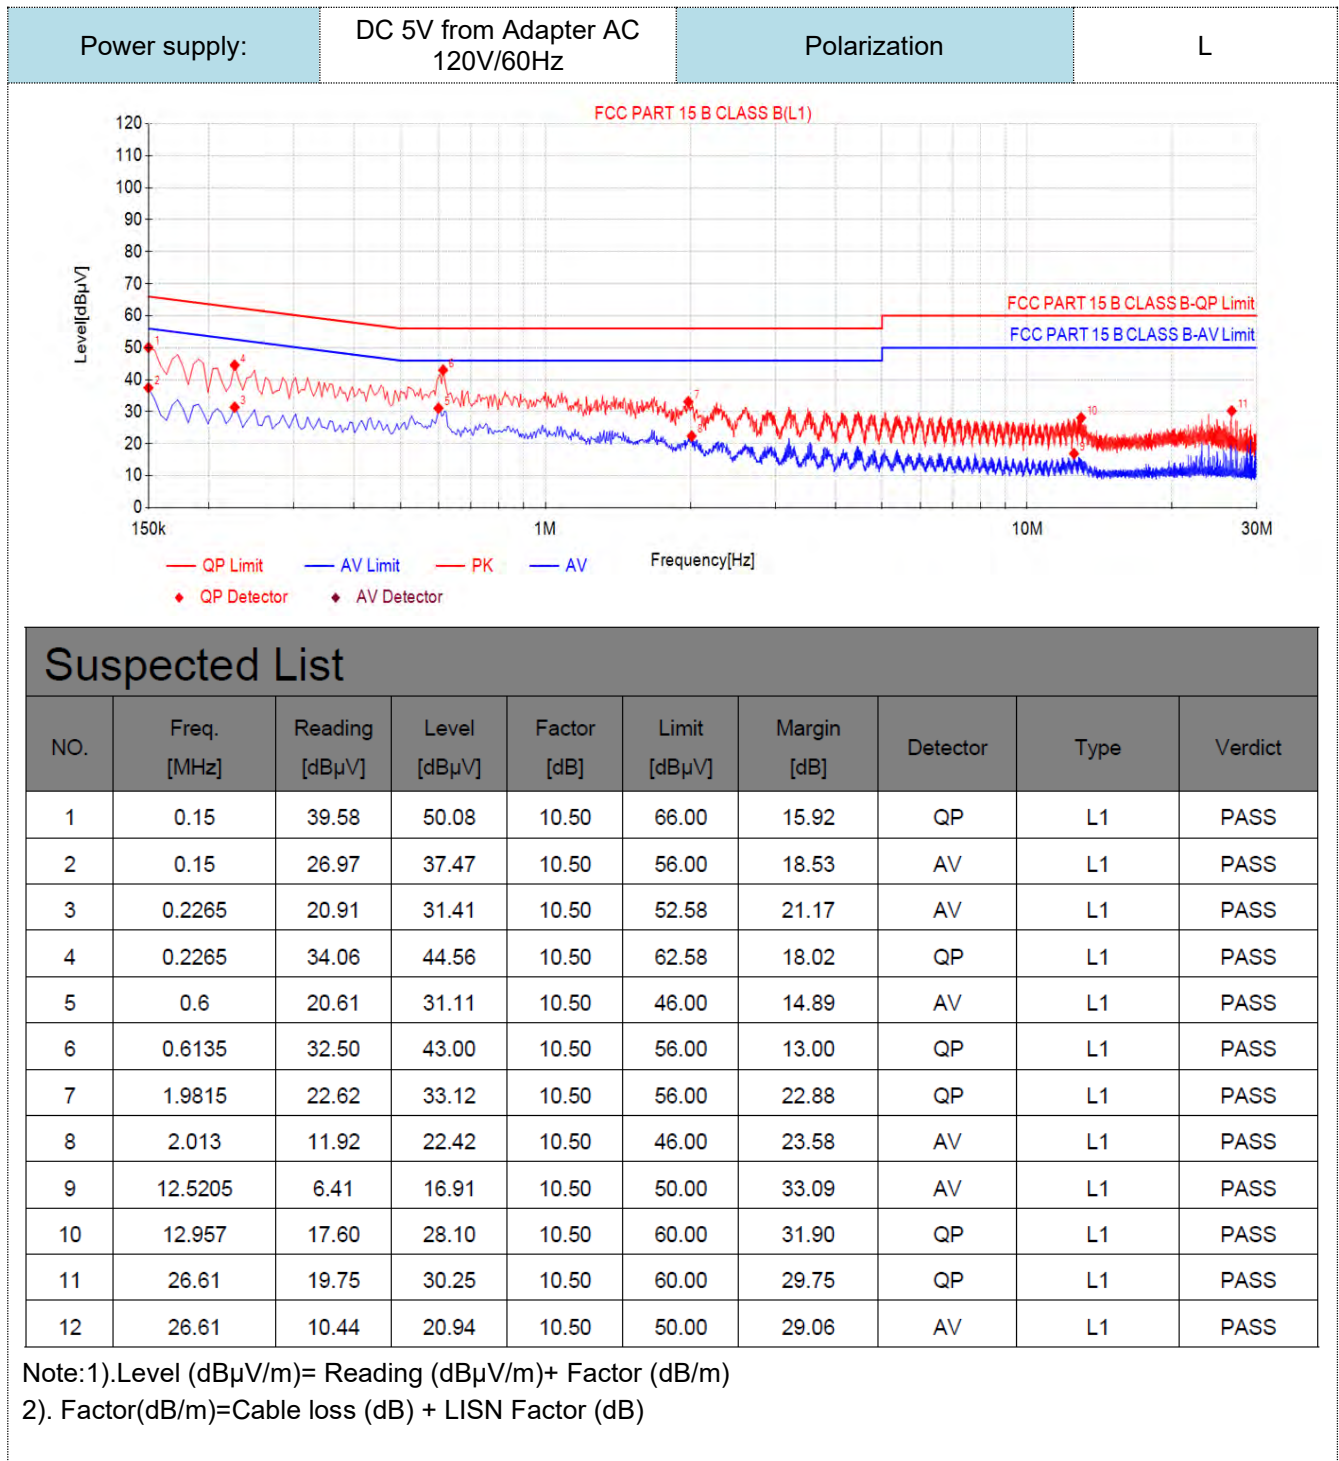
| Power supply: | DC 5V from Adapter AC 120V/60Hz | Polarization | L |
|---|---|---|---|

FCC PART 15 B CLASS B(L1)

Level[dBµV]

120
110
100
90
80
70
60
50
40
30
20
10
0

FCC PART 15 B CLASS B-QP Limit
FCC PART 15 B CLASS B-AV Limit

1 2 3 4 5 6 7 8 9 10 11

150k 1M 10M 30M

Frequency[Hz]

QP Limit AV Limit PK AV
QP Detector AV Detector

Suspected List

| NO. | Freq. [MHz] | Reading [dBµV] | Level [dBµV] | Factor [dB] | Limit [dBµV] | Margin [dB] | Detector | Type | Verdict |
|---|---|---|---|---|---|---|---|---|---|
| 1 | 0.15 | 39.58 | 50.08 | 10.50 | 66.00 | 15.92 | QP | L1 | PASS |
| 2 | 0.15 | 26.97 | 37.47 | 10.50 | 56.00 | 18.53 | AV | L1 | PASS |
| 3 | 0.2265 | 20.91 | 31.41 | 10.50 | 52.58 | 21.17 | AV | L1 | PASS |
| 4 | 0.2265 | 34.06 | 44.56 | 10.50 | 62.58 | 18.02 | QP | L1 | PASS |
| 5 | 0.6 | 20.61 | 31.11 | 10.50 | 46.00 | 14.89 | AV | L1 | PASS |
| 6 | 0.6135 | 32.50 | 43.00 | 10.50 | 56.00 | 13.00 | QP | L1 | PASS |
| 7 | 1.9815 | 22.62 | 33.12 | 10.50 | 56.00 | 22.88 | QP | L1 | PASS |
| 8 | 2.013 | 11.92 | 22.42 | 10.50 | 46.00 | 23.58 | AV | L1 | PASS |
| 9 | 12.5205 | 6.41 | 16.91 | 10.50 | 50.00 | 33.09 | AV | L1 | PASS |
| 10 | 12.957 | 17.60 | 28.10 | 10.50 | 60.00 | 31.90 | QP | L1 | PASS |
| 11 | 26.61 | 19.75 | 30.25 | 10.50 | 60.00 | 29.75 | QP | L1 | PASS |
| 12 | 26.61 | 10.44 | 20.94 | 10.50 | 50.00 | 29.06 | AV | L1 | PASS |

Note:1).Level (dBµV/m)= Reading (dBµV/m)+ Factor (dB/m)
2). Factor(dB/m)=Cable loss (dB) + LISN Factor (dB)